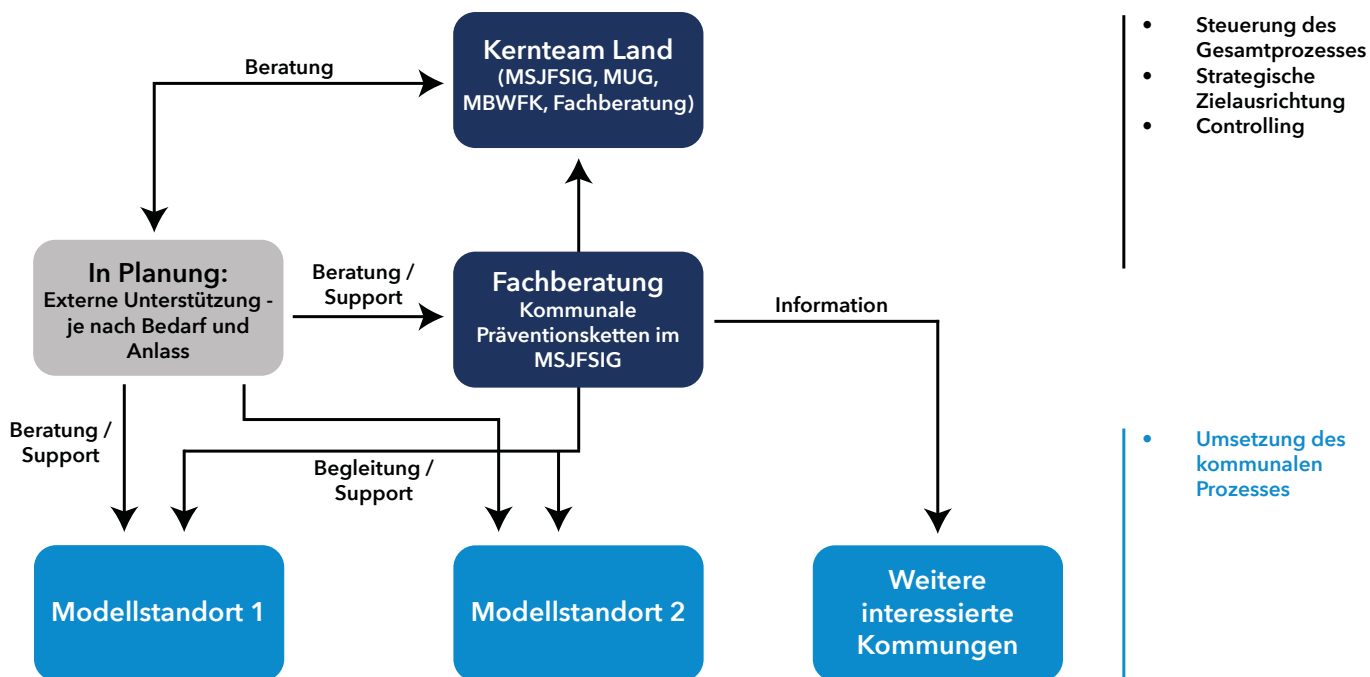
Kernteam Land
(MSJFSIG, MUG, MBWFK, Fachberatung)

Beratung

- Steuerung des Gesamtprozesses
- Strategische Zielausrichtung
- Controlling

In Planung:
Externe Unterstützung - je nach Bedarf und Anlass

Beratung / Support

Fachberatung
Kommunale Präventionsketten im MSJFSIG

Information

Beratung / Support

Begleitung / Support

- Umsetzung des kommunalen Prozesses

Modellstandort 1

Modellstandort 2

Weitere interessierte Kommungen